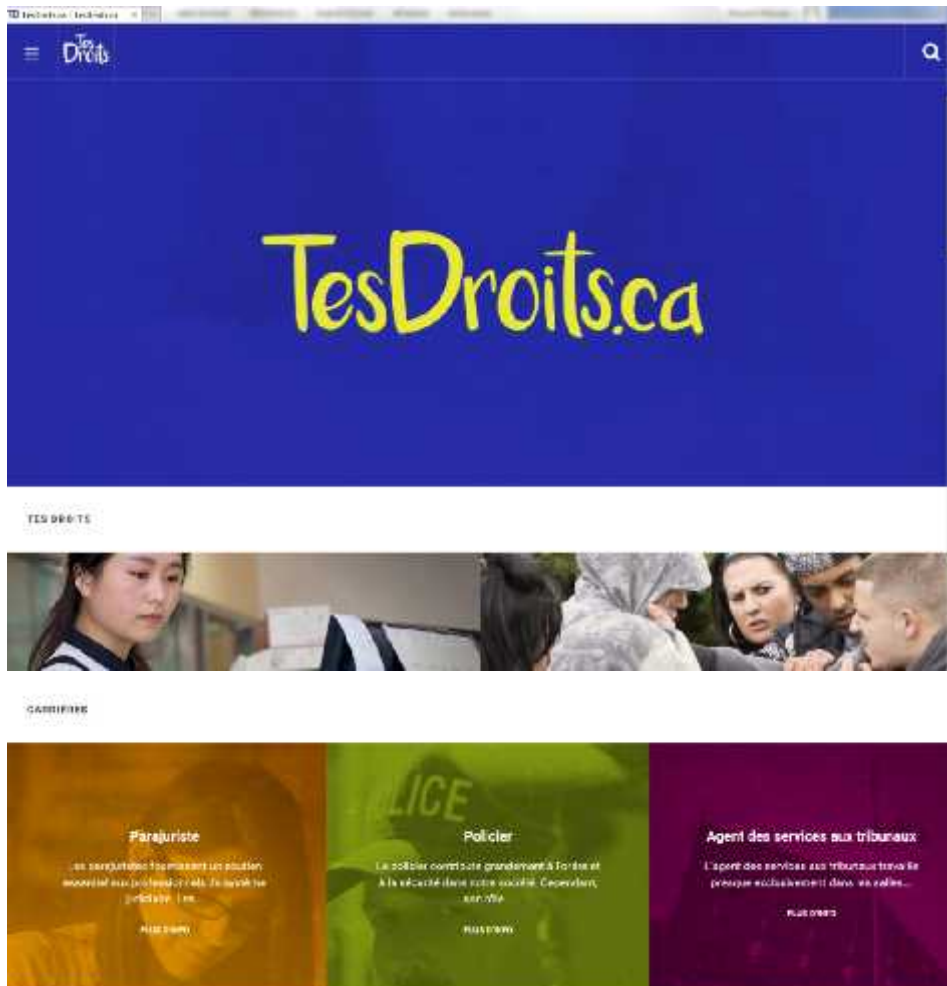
TD TesDroits | TesDroits.ca ×

Tes Droits

TesDroits.ca

TES DROITS

CARRIÈRES

Parajuriste

Les parajuristes fournissent un soutien essentiel aux professionnels du système judiciaire. Les...

PLUS D'INFO

POLICE

Policier

Le policier contribue grandement à l'ordre et à la sécurité dans notre société. Cependant, son rôle

PLUS D'INFO

Agent des services aux tribunaux

L'agent des services aux tribunaux travaille presque exclusivement dans les salles...

PLUS D'INFO